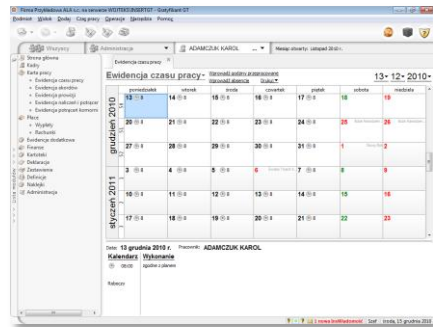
Firma Przykładowa ALA s.c. na serwerze WOJTEKIINSERT GT - Gratyfikant GT

Kartoteki Widok Dodaj Czas pracy Operacje Narzędzia Pomoc

Wszystkie | Administracja | ADAMCZUK KAROL | Miesiąc otwarty: listopad 2010

Strona główna
Kadry
Karty pracy
Ewidencja czasu pracy
Ewidencja absencji
Ewidencja prowizji
Ewidencja nadgodzin i podpisów
Ewidencja potrąceń komorniczych
Płace
Wypłaty
Rachunki
Ewidencja dodatkowa
Finanse
Kartoteki
Deklaracje
Zestawienia
Definicje
Narzędzia
Administracja

Ewidencja czasu pracy

Ewidencja czasu pracy
Harmonogram pracy przypisywanie
Harmonogram absencji
Ukryj

13 • 12 • 2010

| | poniedziałek | wtorek | środa | czwartek | piątek | sobota | niedziela |
|---|---|---|---|---|---|---|---|
| grudzień 2010 | 13 8 | 14 8 | 15 8 | 16 8 | 17 8 | 18 | 19 |
| | 20 8 | 21 8 | 22 8 | 23 8 | 24 8 | 25 | 26 |
| | 27 8 | 28 8 | 29 8 | 30 8 | 31 8 | 1 | 2 |
| styczeń 2011 | 3 8 | 4 8 | 5 8 | 6 | 7 8 | 8 | 9 |
| | 10 8 | 11 8 | 12 8 | 13 8 | 14 8 | 15 | 16 |
| | 17 8 | 18 8 | 19 8 | 20 8 | 21 8 | 22 | 23 |

Data: 13 grudnia 2010 r. Pracownik: ADAMCZUK KAROL
Kalendarz Wykonanie
08:00 zgodnie z planem
Nadgodziny

1 nowa krótkodostawa | Szef | środa, 15 grudnia 2010